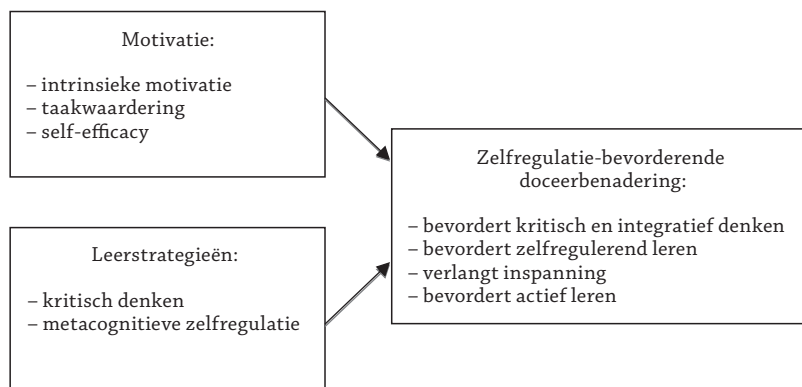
Motivatie:

– intrinsieke motivatie
– taakwaardering
– self-efficacy

Leerstrategieën:

– kritisch denken
– metacognitieve zelfregulatie

Zelfregulatie-bevorderende doceerbenadering:

– bevordert kritisch en integratief denken
– bevordert zelfregulerend leren
– verlangt inspanning
– bevordert actief leren